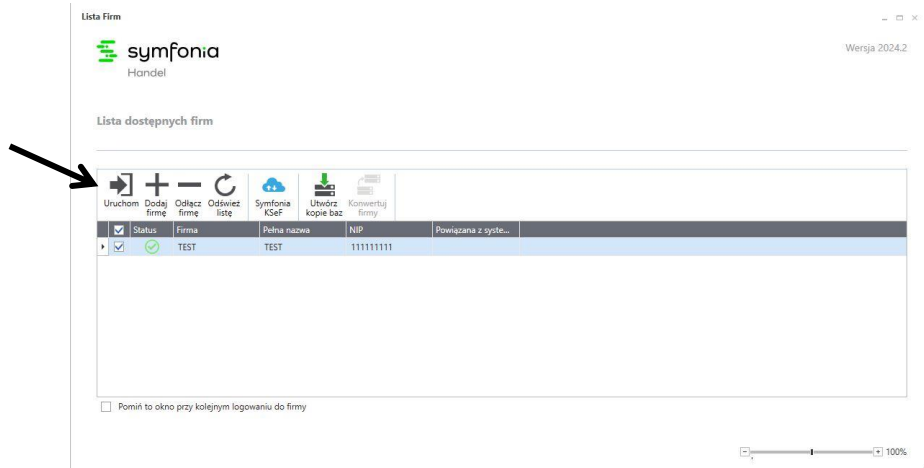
Lista Firm

symfonia
Handel

Wersja 2024.2

Lista dostępnych firm

Uruchom Dodaj firmę Odłącz firmę Odśwież listę Symfonia KSeF Utwórz kopie baz Konwertuj firmy

| | Status | Firma | Pełna nazwa | NIP | Powiązana z syste... |
|---|---|---|---|---|---|
| ☑ | | TEST | TEST | 111111111 | |

Pomiń to okno przy kolejnym logowaniu do firmy

100%